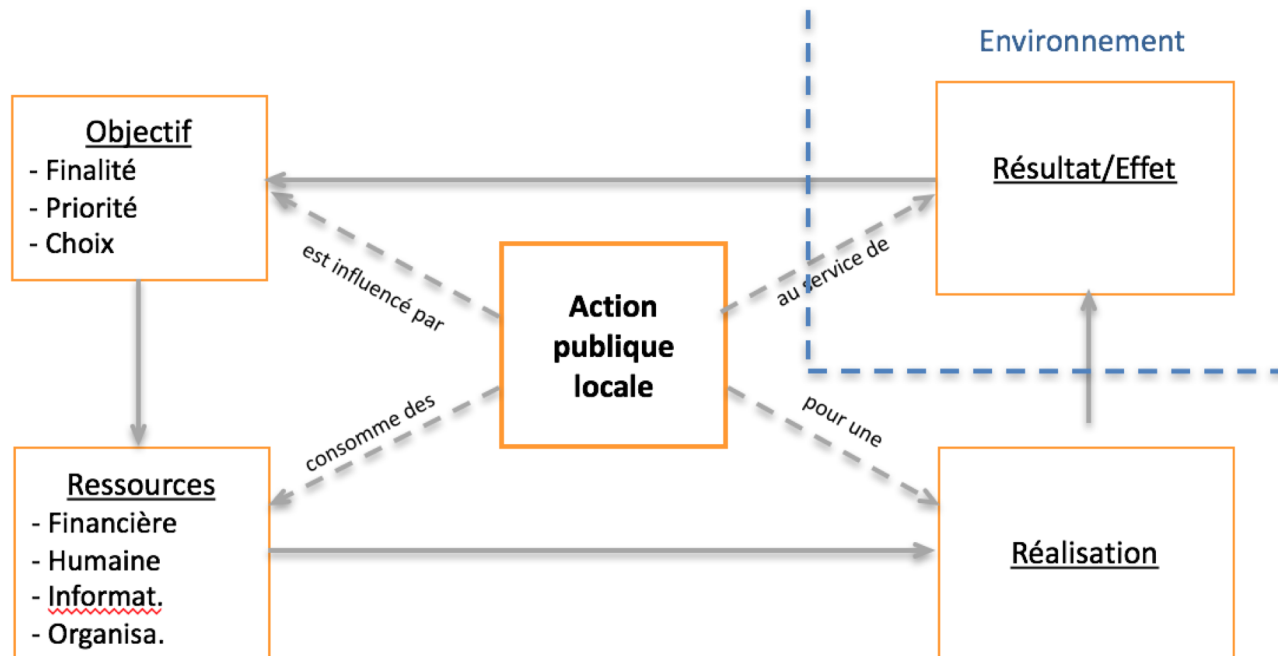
Environnement

Objectif
- Finalité
- Priorité
- Choix

Résultat/Effet

est influencé par

Action publique locale

au service de

consomme des

pour une

Ressources
- Financière
- Humaine
- Informat.
- Organisa.

Réalisation